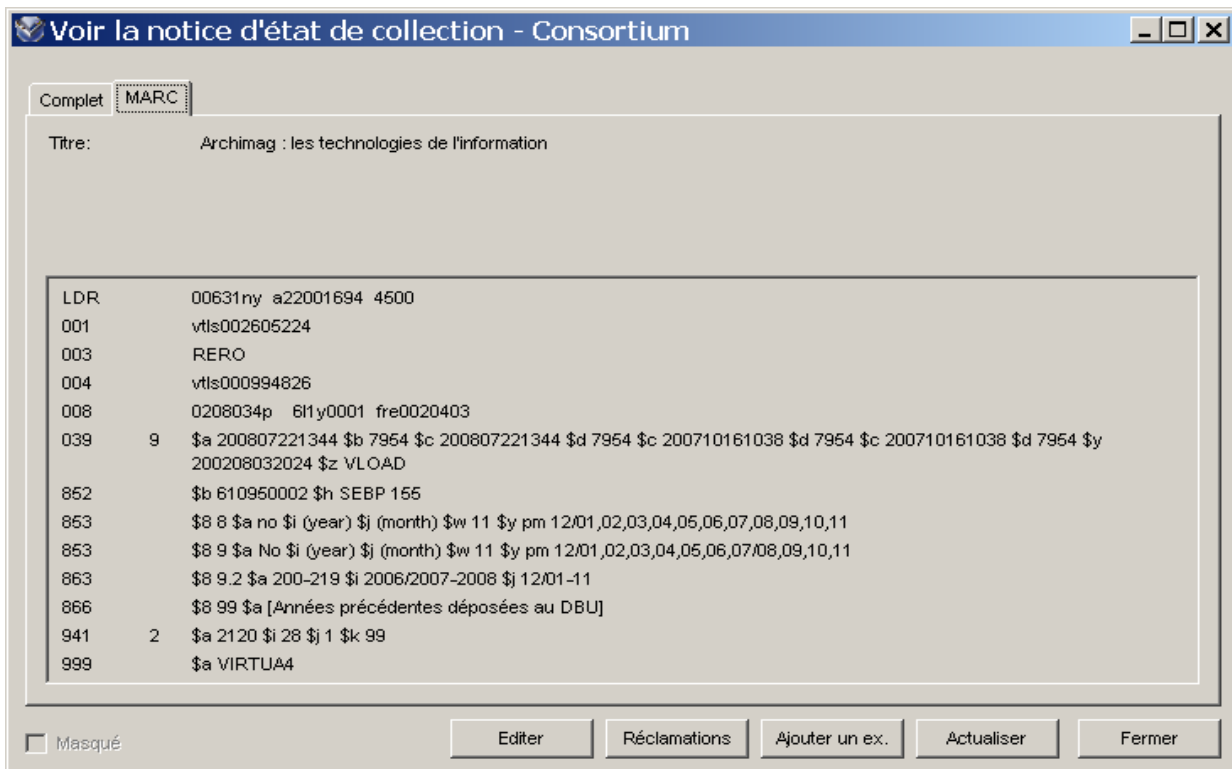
Voir la notice d'état de collection - Consortium

Complet | MARC

Titre: Archimag : les technologies de l'information

| | | |
|---|---|---|
| LDR | | 00631ny a22001694 4500 |
| 001 | | vtls002605224 |
| 003 | | RERO |
| 004 | | vtls000994826 |
| 008 | | 0208034p 6l1y0001 fre0020403 |
| 039 | 9 | \$a 200807221344 \$b 7954 \$c 200807221344 \$d 7954 \$c 200710161038 \$d 7954 \$c 200710161038 \$d 7954 \$y 200208032024 \$z VLOAD |
| 852 | | \$b 610950002 \$h SEBP 155 |
| 853 | | \$8 8 \$a no \$i (year) \$j (month) \$w 11 \$y pm 12/01,02,03,04,05,06,07,08,09,10,11 |
| 853 | | \$8 9 \$a No \$i (year) \$j (month) \$w 11 \$y pm 12/01,02,03,04,05,06,07/08,09,10,11 |
| 863 | | \$8 9.2 \$a 200-219 \$i 2006/2007-2008 \$j 12/01-11 |
| 866 | | \$8 99 \$a [Années précédentes déposées au DBU] |
| 941 | 2 | \$a 2120 \$i 28 \$j 1 \$k 99 |
| 999 | | \$a VIRTUA4 |

Masqué

Editer | Réclamations | Ajouter un ex. | Actualiser | Fermer